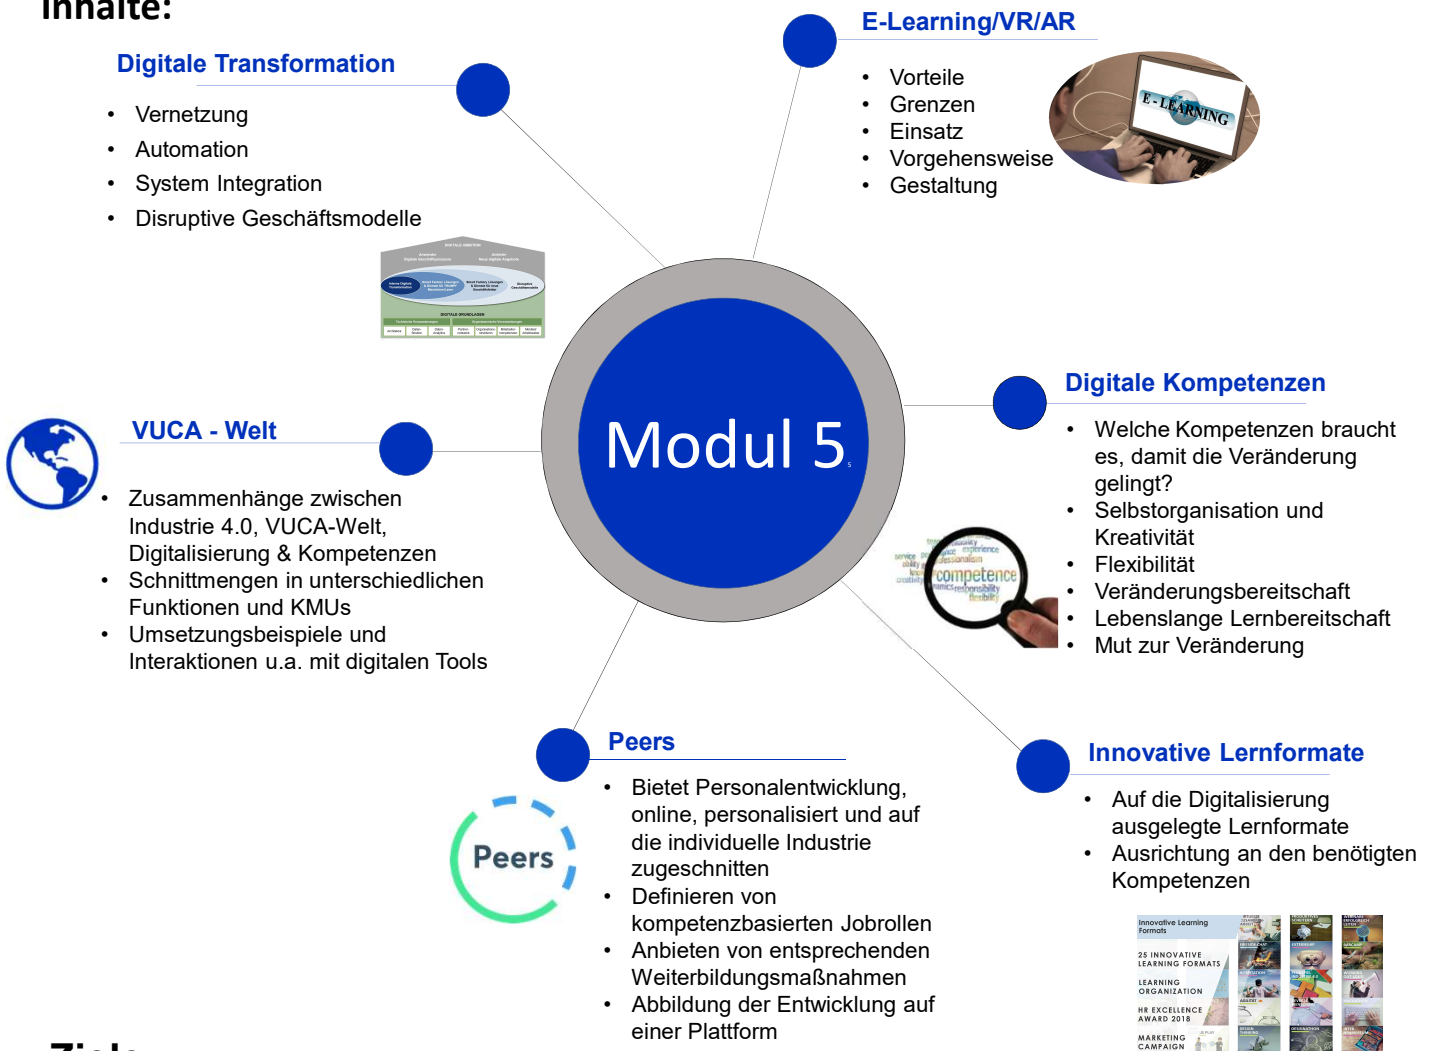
Inhalte:

Digitale Transformation

- Vernetzung
- Automation
- System Integration
- Disruptive Geschäftsmodelle

E-Learning/VR/AR

- Vorteile
- Grenzen
- Einsatz
- Vorgehensweise
- Gestaltung

E-LEARNING

Modul 5

VUCA - Welt

- Zusammenhänge zwischen Industrie 4.0, VUCA-Welt, Digitalisierung & Kompetenzen
- Schnittmengen in unterschiedlichen Funktionen und KMUs
- Umsetzungsbeispiele und Interaktionen u.a. mit digitalen Tools

Digitale Kompetenzen

- Welche Kompetenzen braucht es, damit die Veränderung gelingt?
- Selbstorganisation und Kreativität
- Flexibilität
- Veränderungsbereitschaft
- Lebenslange Lernbereitschaft
- Mut zur Veränderung

competence

Peers

- Bietet Personalentwicklung, online, personalisiert und auf die individuelle Industrie zugeschnitten
- Definieren von kompetenzbasierten Jobrollen
- Anbieten von entsprechenden Weiterbildungsmaßnahmen
- Abbildung der Entwicklung auf einer Plattform

Peers

Innovative Lernformate

- Auf die Digitalisierung ausgelegte Lernformate
- Ausrichtung an den benötigten Kompetenzen

Innovative Learning Formats
25 INNOVATIVE LEARNING FORMATS
LEARNING ORGANIZATION
HR EXCELLENCE AWARD 2018
MARKETING CAMPAIGN

Ziele